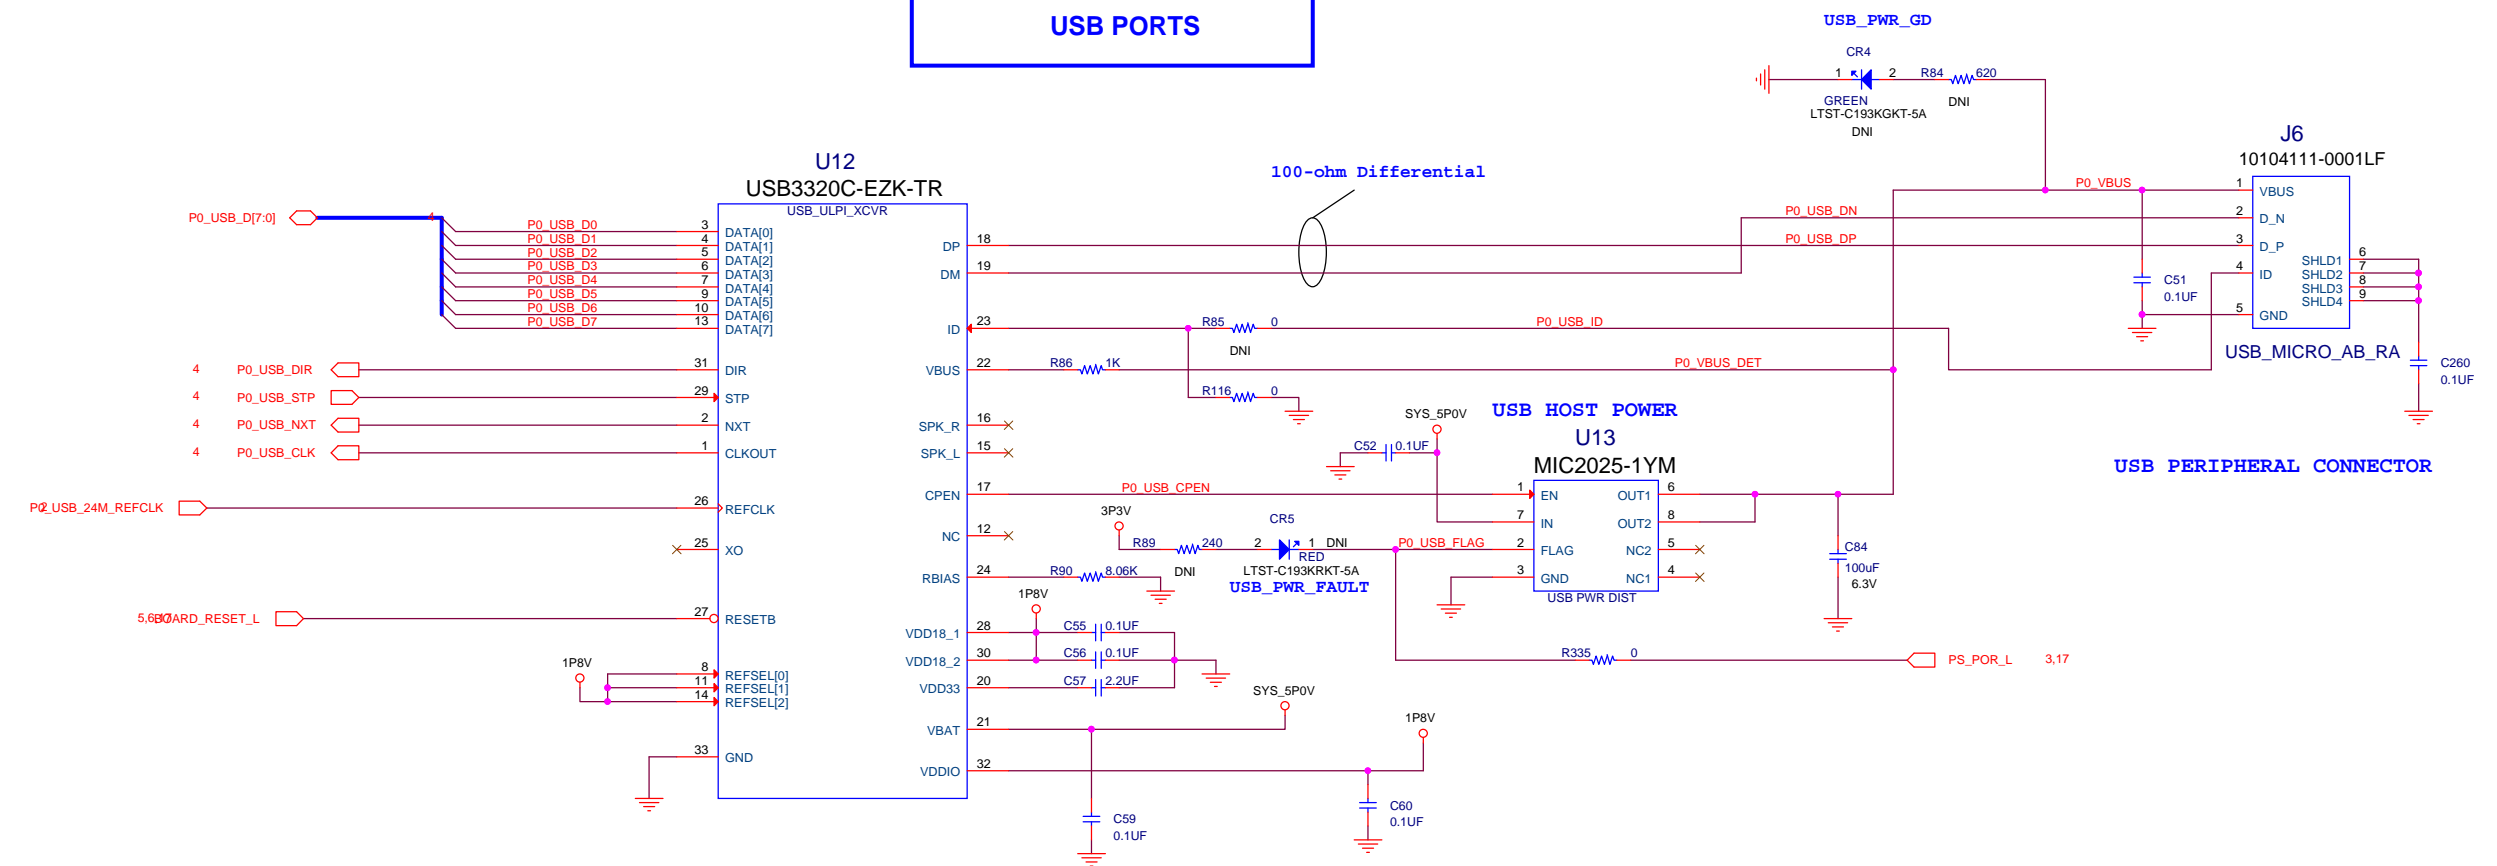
USB PORTS

USB_PWR_GD

CR4
1 2 R84 620
GREEN
LTST-C193KGKT-5A
DNI
DNI

J6
10104111-0001LF

U12
USB3320C-EZK-TR
USB_ULPI_XCVR

100-ohm Differential

P0_USB_D[7:0]
P0_USB_D0 3 DATA[0]
P0_USB_D1 4 DATA[1]
P0_USB_D2 5 DATA[2]
P0_USB_D3 6 DATA[3]
P0_USB_D4 7 DATA[4]
P0_USB_D5 9 DATA[5]
P0_USB_D6 10 DATA[6]
P0_USB_D7 13 DATA[7]

DP 18
DM 19
ID 23
VBUS 22
SPK_R 16
SPK_L 15
CPEN 17
NC 12
RBIAS 24
VDD18_1 28
VDD18_2 30
VDD33 20
VBAT 21
VDDIO 32

P0_VBUS
P0_USB_DN
P0_USB_DP
1 VBUS
2 D_N
3 D_P
4 ID
5 GND
SHLD1 6
SHLD2 7
SHLD3 8
SHLD4 9
C51
0.1UF
USB_MICRO_AB_RA
C260
0.1UF

R85 0
DNI
P0_USB_ID
R86 1K
P0_VBUS_DET
R116 0

4 P0_USB_DIR 31 DIR
4 P0_USB_STP 29 STP
4 P0_USB_NXT 2 NXT
4 P0_USB_CLK 1 CLKOUT
P0_USB_24M_REFCLK 26 REFCLK
25 XO
5,6 BOARD_RESET_L 27 RESETB
1P8V
8 REFSEL[0]
11 REFSEL[1]
14 REFSEL[2]
33 GND

SYS_5P0V
USB HOST POWER
U13
MIC2025-1YM
C52 0.1UF
P0_USB_CPEN
1 EN
7 IN
2 FLAG
3 GND
OUT1 6
OUT2 8
NC2 5
NC1 4
USB PWR DIST
C84
100uF
6.3V

USB PERIPHERAL CONNECTOR

3P3V
R89 240
CR5
2 1 DNI
RED
LTST-C193KRKT-5A
DNI
USB_PWR_FAULT
P0_USB_FLAG
R90 8.06K
1P8V
C55 0.1UF
C56 0.1UF
C57 2.2UF
SYS_5P0V
R335 0
PS_POR_L 3,17
1P8V
C59
0.1UF
C60
0.1UF